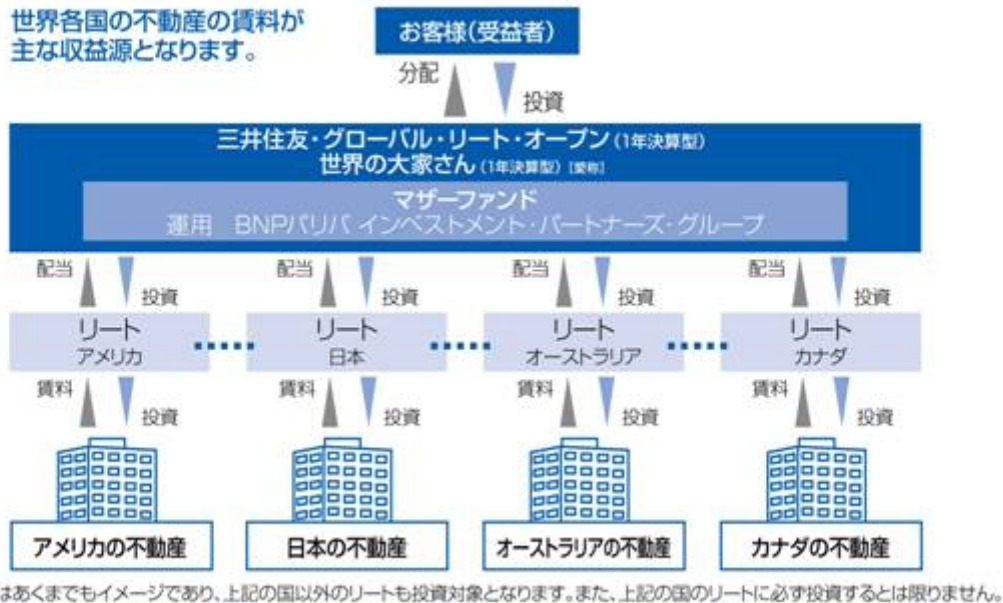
世界各国の不動産の賃料が
主な収益源となります。

お客様(受益者)

分配

投資

三井住友・グローバル・リート・オープン(1年決算型)
世界の大家さん(1年決算型)[愛称]

マザーファンド
運用 BNPパリバ インベストメント・パートナーズ・グループ

配当 投資

配当 投資

配当 投資

配当 投資

リート
アメリカ

リート
日本

リート
オーストラリア

リート
カナダ

賃料 投資

賃料 投資

賃料 投資

賃料 投資

アメリカの不動産

日本の不動産

オーストラリアの不動産

カナダの不動産

はあくまでもイメージであり、上記の国以外のリートも投資対象となります。また、上記の国のリートに必ず投資するとは限りません。